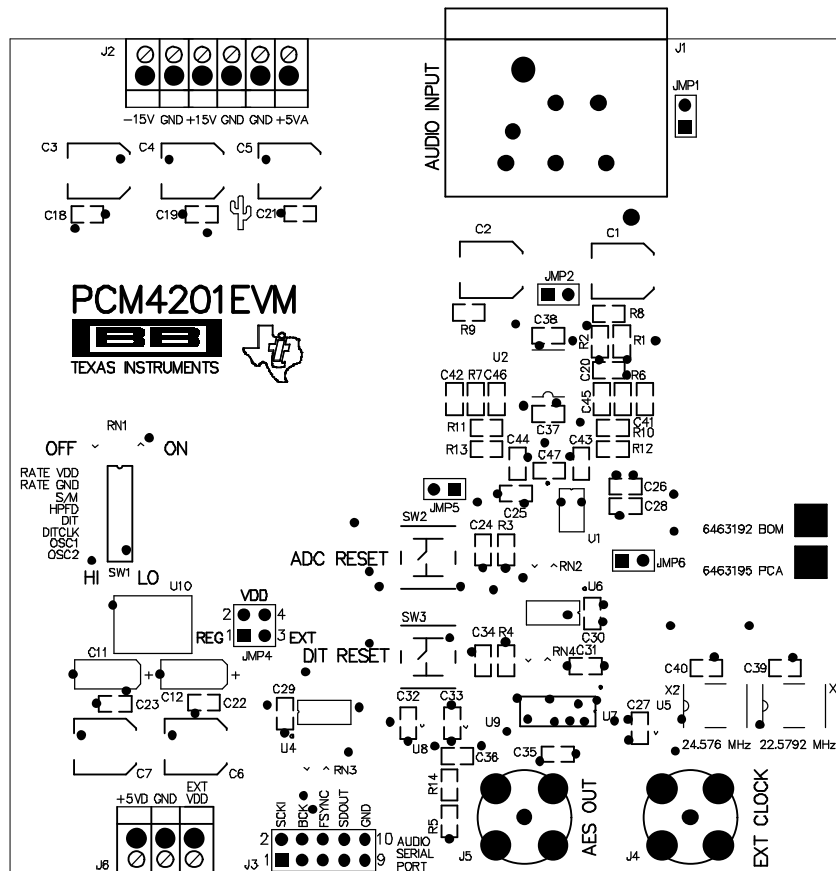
J2
−15V GND +15V GND GND +5VA
J1
AUDIO INPUT
JMP1
C3 C4 C5
C18 C19 C21
C2 C1
JMP2
R9 R8
C38
R2 R1
PCM4201EVM
TEXAS INSTRUMENTS
U2
C20 R6
C42 R7 C46
C45 C41
R11 C37 R10
R13 C44 C43 R12
C47
RN1
OFF ON
RATE VDD
RATE GND
S/M
HPFD
DIT
DITCLK
OSC1
OSC2
HI SW1 LO
JMP5
C26
C28
C25
SW2
C24 R3
U1
6463192 BOM
ADC RESET
RN2
6463195 PCA
JMP6
U10
VDD
2 4
REG 1 3 EXT
JMP4
U6
SW3
C30
DIT RESET
C34 R4
RN4
C31
C11 C12
C23 C22
C40 C39
XZ U5
X
C29
C32 C33
U9
U7
C27
U4
U8
C36
C35
24.576 MHz 22.5792 MHz
C7 C6
RN3
+5VD GND EXT VDD
SCKI BCK FSYNC SDOUT GND
2 10
1 9
AUDIO SERIAL PORT
J3
J6
R14
R5
J5
AES OUT
J4
EXT CLOCK